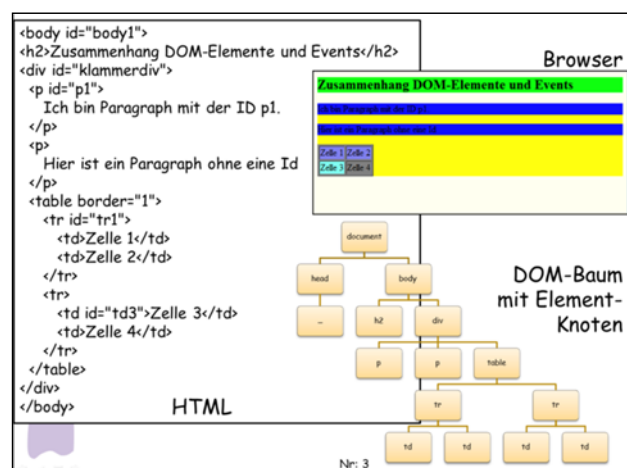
<body id="body1">
<h2>Zusammenhang DOM-Elemente und Events</h2>
<div id="klammerdiv">
<p id="p1">
Ich bin Paragraph mit der ID p1.
</p>
<p>
Hier ist ein Paragraph ohne eine Id
</p>
<table border="1">
<tr id="tr1">
<td>Zelle 1</td>
<td>Zelle 2</td>
</tr>
<tr>
<td id="td3">Zelle 3</td>
<td>Zelle 4</td>
</tr>
</table>
</div>
</body>

HTML

Browser

Zusammenhang DOM-Elemente und Events

Ich bin Paragraph mit der ID p1.

Hier ist ein Paragraph ohne eine Id

| Zelle 1 | Zelle 2 |
|---|---|
| Zelle 3 | Zelle 4 |

DOM-Baum mit Element-Knoten

document
head
body
...
h2
div
p
p
table
tr
tr
td
td
td
td

Nr: 3